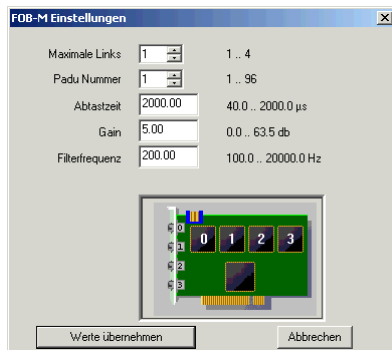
FOB-M Einstellungen

Maximale Links 1 1 .. 4

Padu Nummer 1 1 .. 96

Abtastzeit 2000.00 40.0 .. 2000.0 µs

Gain 5.00 0.0 .. 63.5 db

Filterfrequenz 200.00 100.0 .. 20000.0 Hz

0 1 2 3

0 1 2 3

Werte übernehmen

Abbrechen